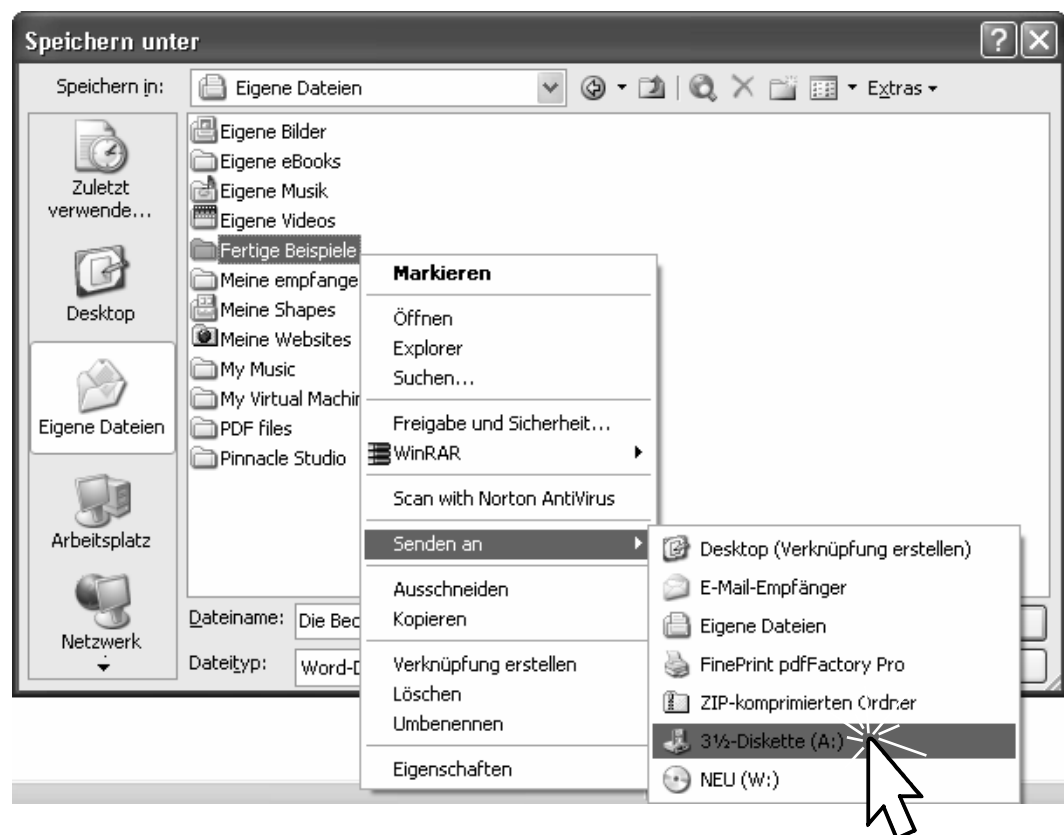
Speichern unter

Speichern in: Eigene Dateien

Extras

Zuletzt verwende...

Desktop

Eigene Dateien

Arbeitsplatz

Netzwerk

Eigene Bilder
Eigene eBooks
Eigene Musik
Eigene Videos
Fertige Beispiele
Meine empfange
Meine Shapes
Meine Websites
My Music
My Virtual Machir
PDF files
Pinnacle Studio

Dateiname: Die Bec

Dateityp: Word-D

Markieren
Öffnen
Explorer
Suchen...
Freigabe und Sicherheit...
WinRAR
Scan with Norton AntiVirus
Senden an
Ausschneiden
Kopieren
Verknüpfung erstellen
Löschen
Umbenennen
Eigenschaften

Desktop (Verknüpfung erstellen)
E-Mail-Empfänger
Eigene Dateien
FinePrint pdfFactory Pro
ZIP-komprimierten Ordner
3½-Diskette (A:)
NEU (W:)